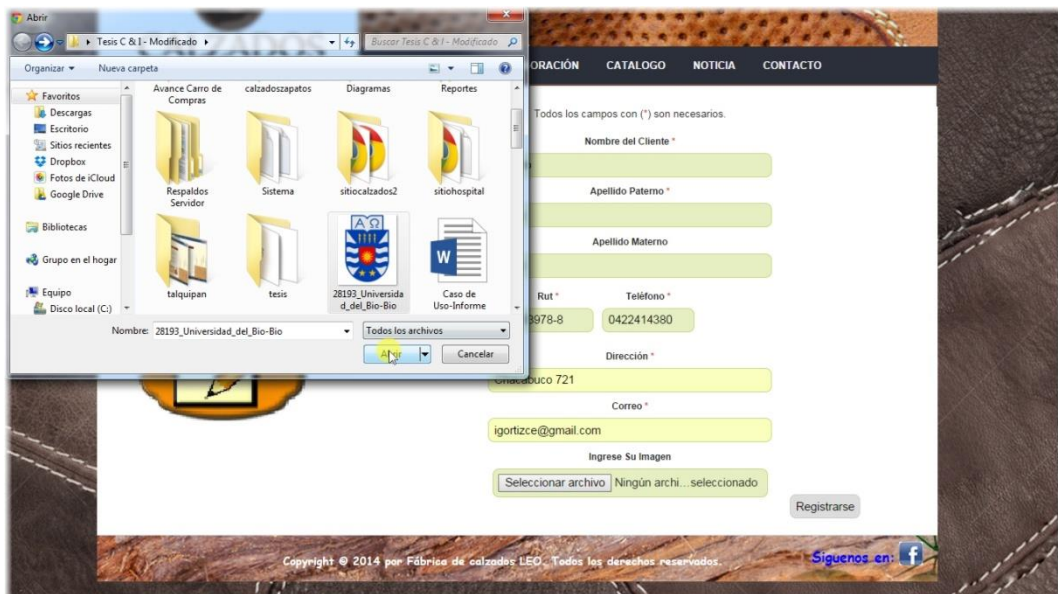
Abrir

Tesis C & I - Modificado

Buscar Tesis C & I - Modificado

Organizar ▾ Nueva carpeta

Favoritos
Descargas
Escritorio
Sitios recientes
Dropbox
Fotos de iCloud
Google Drive

Bibliotecas

Grupo en el hogar

Equipo
Disco local (C:)

Avance Carro de Compras
calzadoszapatos
Diagramas
Reportes
Respaldos Servidor
Sistema
sitiocalzados2
sitiohospital
talquipan
tesis
28193_Universidad_del_Bio-Bio
Caso de Uso-Informe

Nombre: 28193_Universidad_del_Bio-Bio
Todos los archivos
Abrir
Cancelar

ORACIÓN CATALOGO NOTICIA CONTACTO

Todos los campos con (*) son necesarios.

Nombre del Cliente *

Apellido Paterno *

Apellido Materno

Rut * Teléfono *
3978-8 0422414380

Dirección *
Chacabuco 721

Correo *
igortizce@gmail.com

Ingrese Su Imagen
Seleccionar archivo Ningún archi...seleccionado

Registrarse

Copyright © 2014 por Fábrica de calzados LEO. Todos los derechos reservados.

Siguenos en: